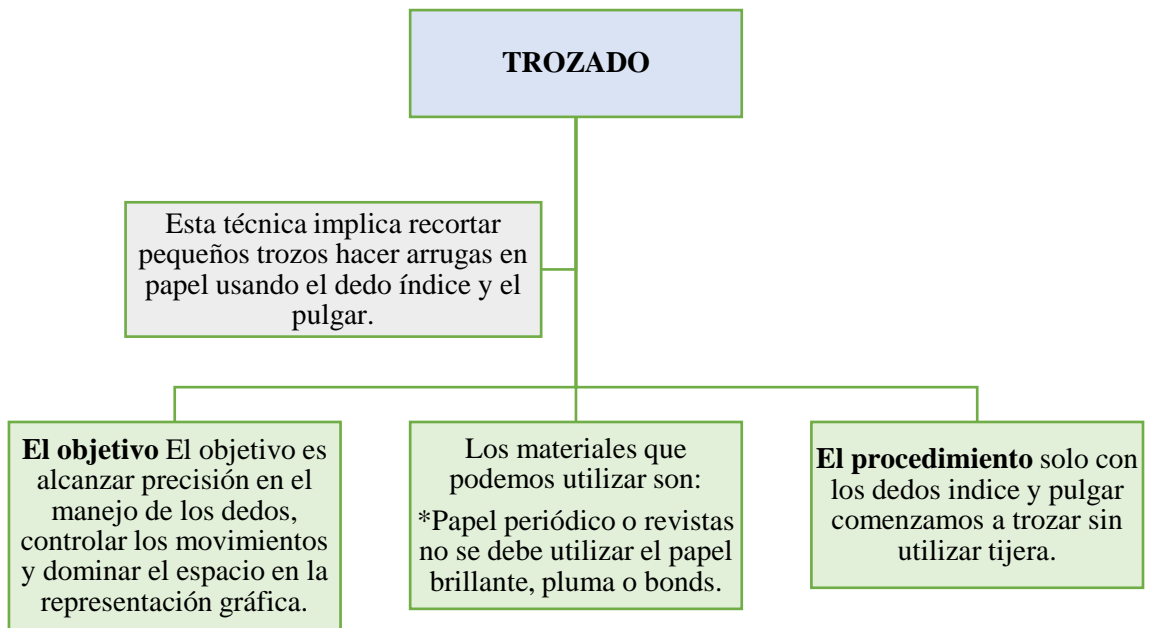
TROZADO

Esta técnica implica recortar pequeños trozos hacer arrugas en papel usando el dedo índice y el pulgar.

El objetivo El objetivo es alcanzar precisión en el manejo de los dedos, controlar los movimientos y dominar el espacio en la representación gráfica.

Los materiales que podemos utilizar son:

*Papel periódico o revistas no se debe utilizar el papel brillante, pluma o bonds.

El procedimiento solo con los dedos indice y pulgar comenzamos a trozar sin utilizar tijera.